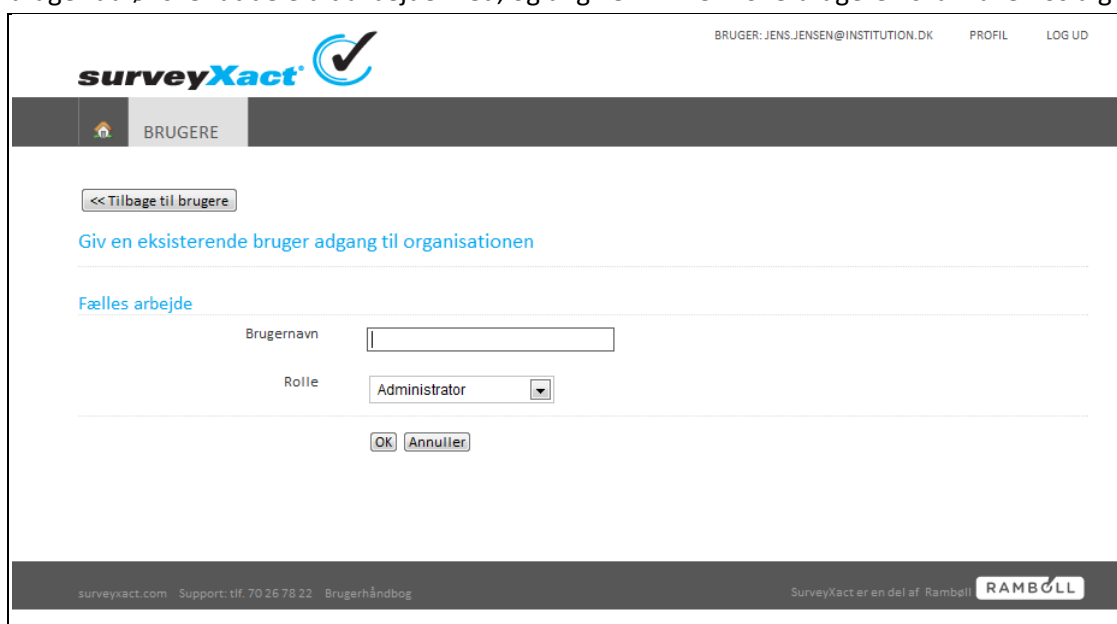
surveyXact

BRUGER: JENS.JENSEN@INSTITUTION.DK PROFIL LOG UD

BRUGERE

<< Tilbage til brugere

Giv en eksisterende bruger adgang til organisationen

Fælles arbejde

Brugernavn

Rolle Administrator

OK Annuller

surveyxact.com Support: tlf. 70 26 78 22 Brugerhåndbog

SurveyXact er en del af Rambøll RAMBØLL